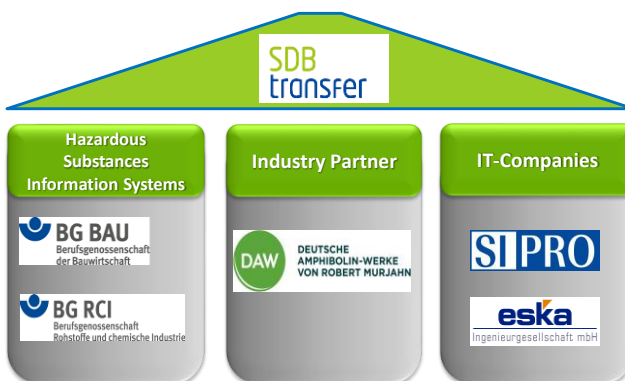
SDB transfer

Hazardous Substances Information Systems

BG BAU
Berufsgenossenschaft der Bauwirtschaft

BG RCI
Berufsgenossenschaft Rohstoffe und chemische Industrie

Industry Partner

DAW
DEUTSCHE AMPHIBOLIN-WERKE VON ROBERT MURJAHN

IT-Companies

SI PRO

eska
Ingenieurgesellschaft mbH